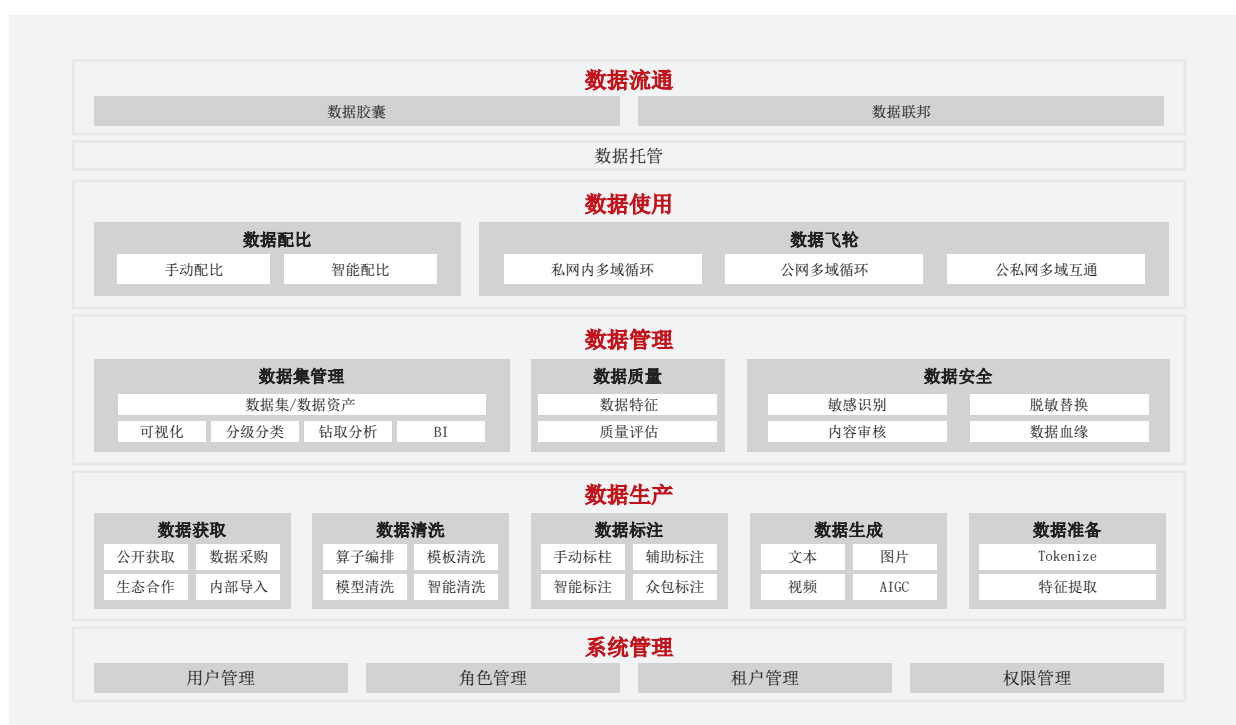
数据流通

数据胶囊

数据联邦

数据托管

数据使用

数据配比

手动配比

智能配比

数据飞轮

私网内多域循环

公网多域循环

公私网多域互通

数据管理

数据集管理

数据集/数据资产

可视化

分级分类

钻取分析

BI

数据质量

数据特征

质量评估

数据安全

敏感识别

脱敏替换

内容审核

数据血缘

数据生产

数据获取

公开获取

数据采购

生态合作

内部导入

数据清洗

算子编排

模板清洗

模型清洗

智能清洗

数据标注

手动标柱

辅助标注

智能标注

众包标注

数据生成

文本

图片

视频

AIGC

数据准备

Tokenize

特征提取

系统管理

用户管理

角色管理

租户管理

权限管理